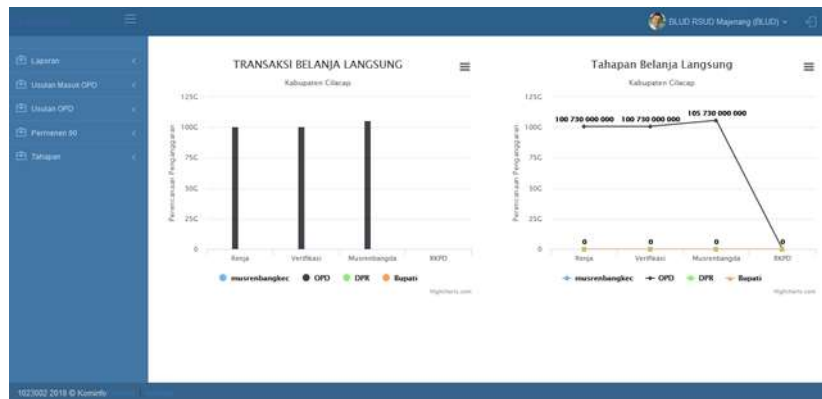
BLUD RSUD Majenang (BLUD)

Laporan
Usulan Masuk OPD
Usulan OPD
Permenen 86
Tahapan

TRANSAKSI BELANJA LANGSUNG
Kabupaten Cilacap
Perencanaan Penganggaran
125G
100G
75G
50G
25G
0
Renja
Verifikasi
Musrenbangda
RKPD
musrenbangkec OPD DPR Bupati
Highcharts.com

Tahapan Belanja Langsung
Kabupaten Cilacap
Perencanaan Penganggaran
125G
100G
75G
50G
25G
0
100 730 000 000
100 730 000 000
105 730 000 000
0
0
0
0
Renja
Verifikasi
Musrenbangda
RKPD
musrenbangkec OPD DPR Bupati
Highcharts.com

1023002 2018 © Kominfo